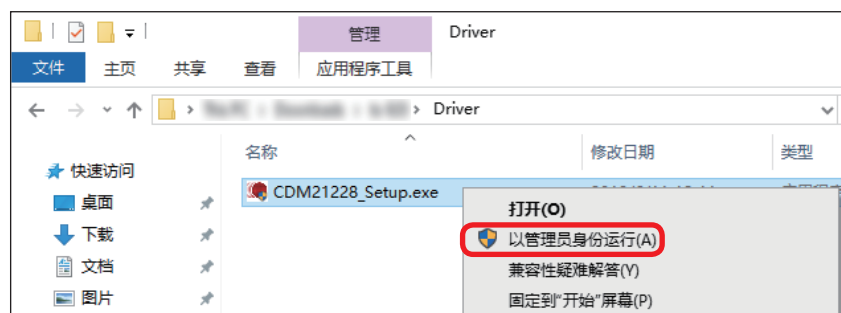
管理

Driver

文件 主页 共享 查看 应用程序工具

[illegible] > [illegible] > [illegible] > Driver

名称

修改日期

类型

快速访问

桌面

下载

文档

图片

CDM21228_Setup.exe

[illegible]

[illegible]

打开(O)

以管理员身份运行(A)

兼容性疑难解答(Y)

固定到"开始"屏幕(P)